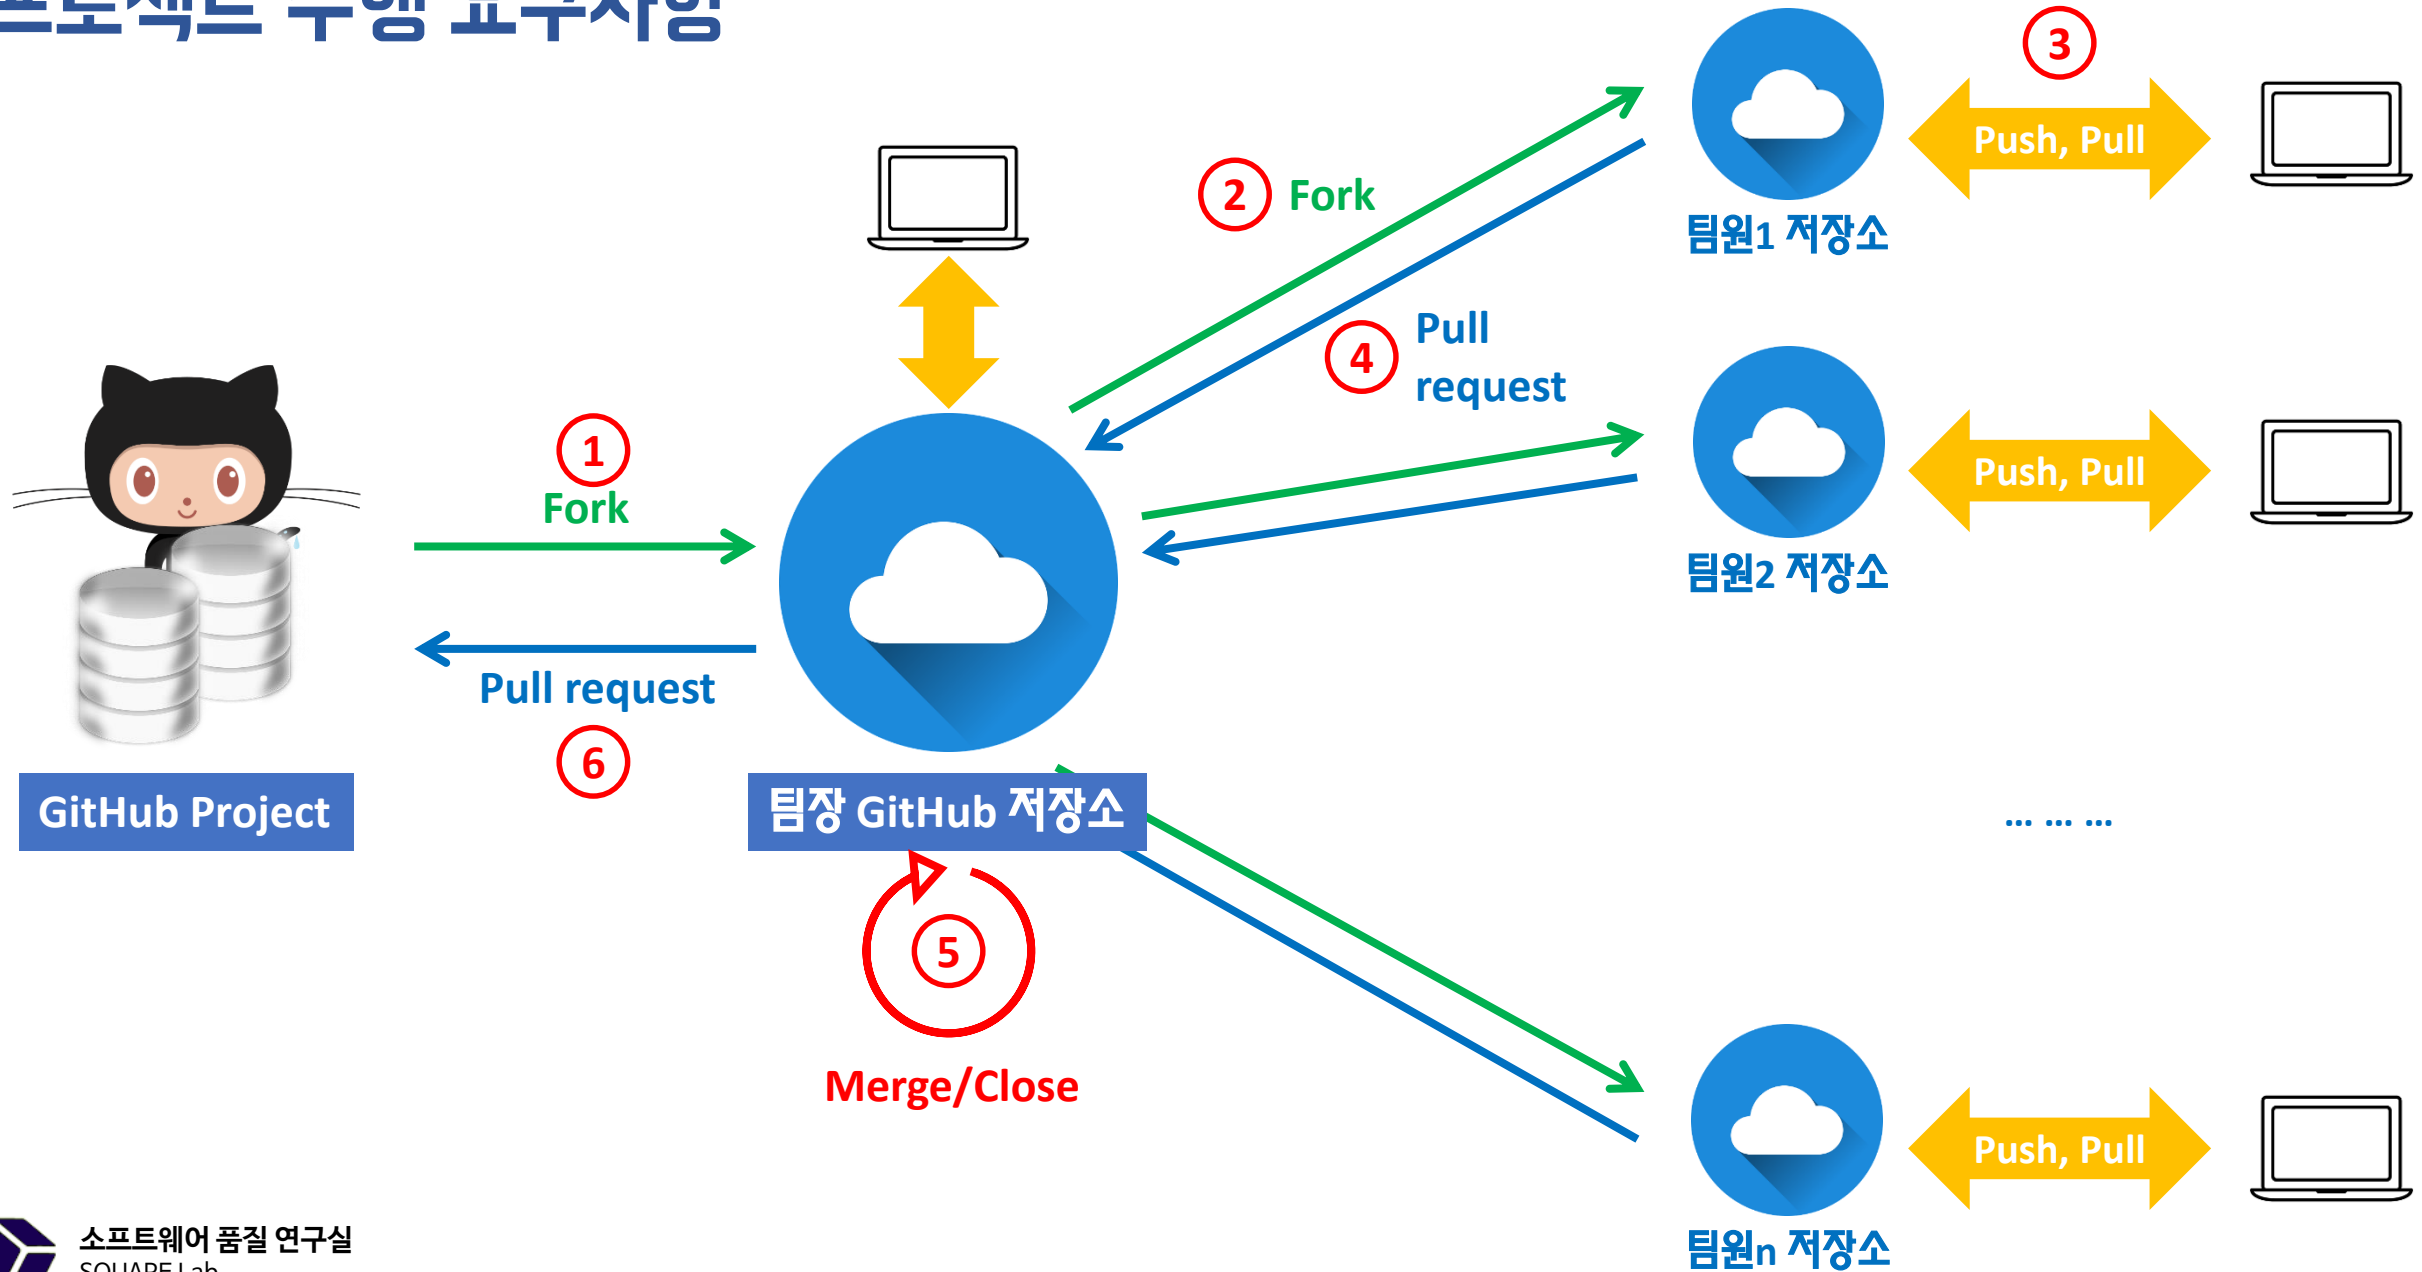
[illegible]

③
Push, Pull

② Fork

팀원1 저장소

④ Pull request

① Fork

Push, Pull

팀원2 저장소

Pull request
⑥

GitHub Project

팀장 GitHub 저장소

… … …

⑤

Merge/Close

Push, Pull

팀원n 저장소

소프트웨어 품질 연구실
SQUARE Lab